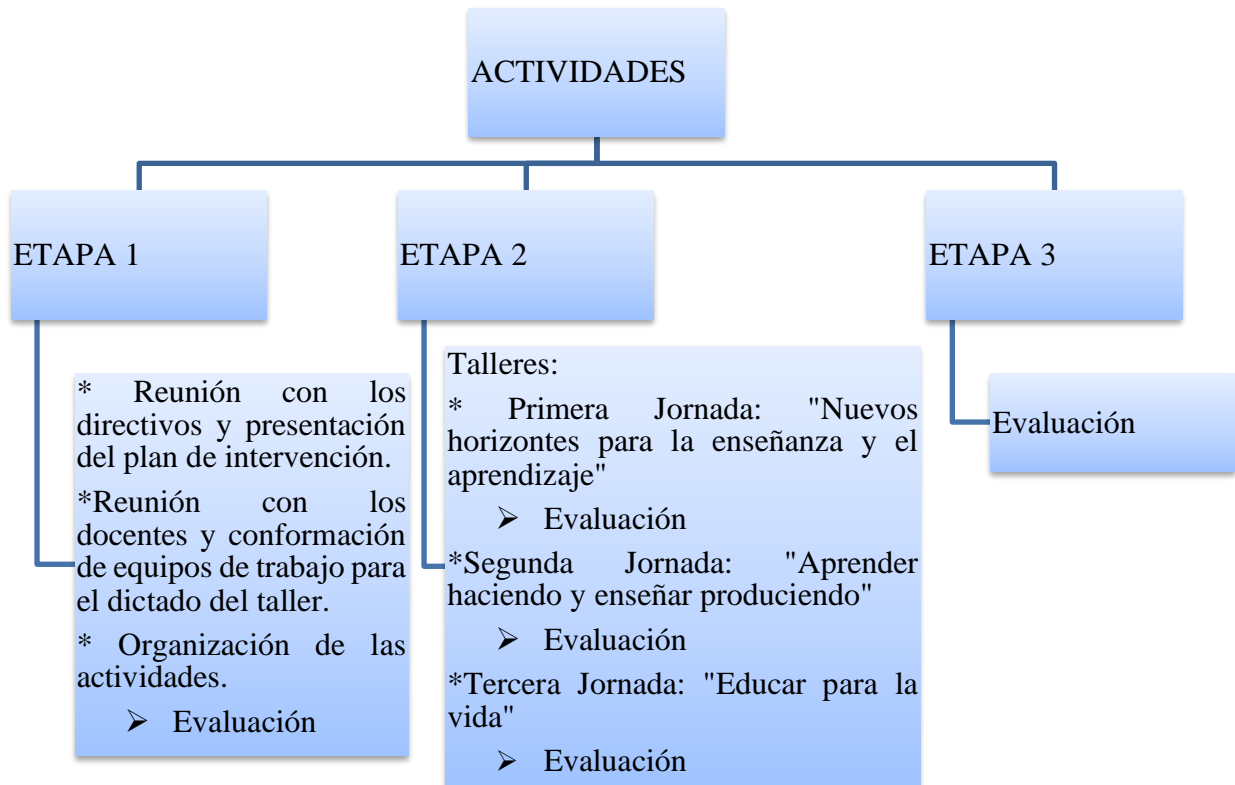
ACTIVIDADES

ETAPA 1

ETAPA 2

ETAPA 3

* Reunión con los directivos y presentación del plan de intervención.

*Reunión con los docentes y conformación de equipos de trabajo para el dictado del taller.

* Organización de las actividades.

➢ Evaluación

Talleres:

* Primera Jornada: "Nuevos horizontes para la enseñanza y el aprendizaje"

➢ Evaluación

*Segunda Jornada: "Aprender haciendo y enseñar produciendo"

➢ Evaluación

*Tercera Jornada: "Educar para la vida"

➢ Evaluación

Evaluación